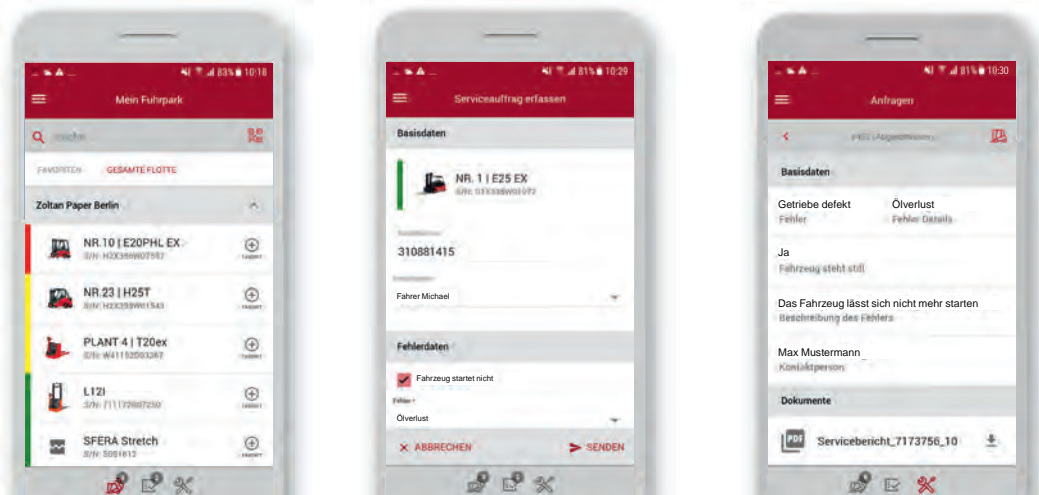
Mein Fuhrpark

Suche

FAVORITEN GESAMTE FLOTTE

Zoltan Paper Berlin

NR.10 | E20PHL EX
S/N: H2X356W07567

NR.23 | H25T
S/N: H2X358W01543

PLANT 4 | T20ex
S/N: W41152D03367

L12I
S/N: 711172007250

SFERA Stretch
S/N: 5001613

Serviceauftrag erfassen

Basisdaten

NR. 1 | E25 EX
S/N: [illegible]

310881415

Fahrer Michael

Fehlerdaten

Fahrzeug startet nicht

Fehler *
Ölverlust

ABBRECHEN SENDEN

10:30

Anfragen

Basisdaten

Getriebe defekt
Fehler

Ölverlust
Fehler Details

Ja
Fahrzeug steht still

Das Fahrzeug lässt sich nicht mehr starten
Beschreibung des Fehlers

Max Mustermann
Kontaktperson

Dokumente

Servicebericht_7173756_10